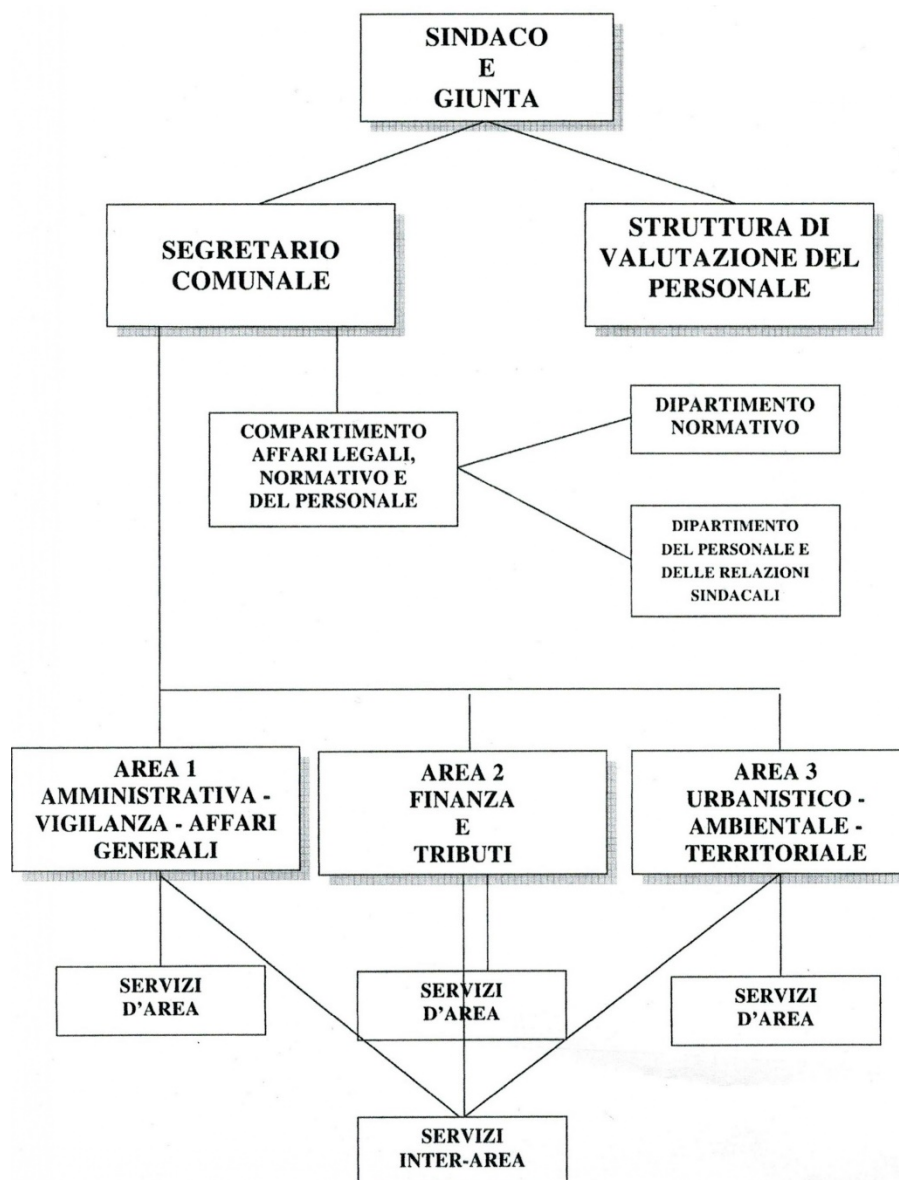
SINDACO
E
GIUNTA

SEGRETARIO COMUNALE

STRUTTURA DI VALUTAZIONE DEL PERSONALE

COMPARTIMENTO AFFARI LEGALI, NORMATIVO E DEL PERSONALE

DIPARTIMENTO NORMATIVO

DIPARTIMENTO DEL PERSONALE E DELLE RELAZIONI SINDACALI

AREA 1
AMMINISTRATIVA - VIGILANZA - AFFARI GENERALI

AREA 2
FINANZA
E
TRIBUTI

AREA 3
URBANISTICO - AMBIENTALE - TERRITORIALE

SERVIZI D'AREA

SERVIZI D'AREA

SERVIZI D'AREA

SERVIZI INTER-AREA